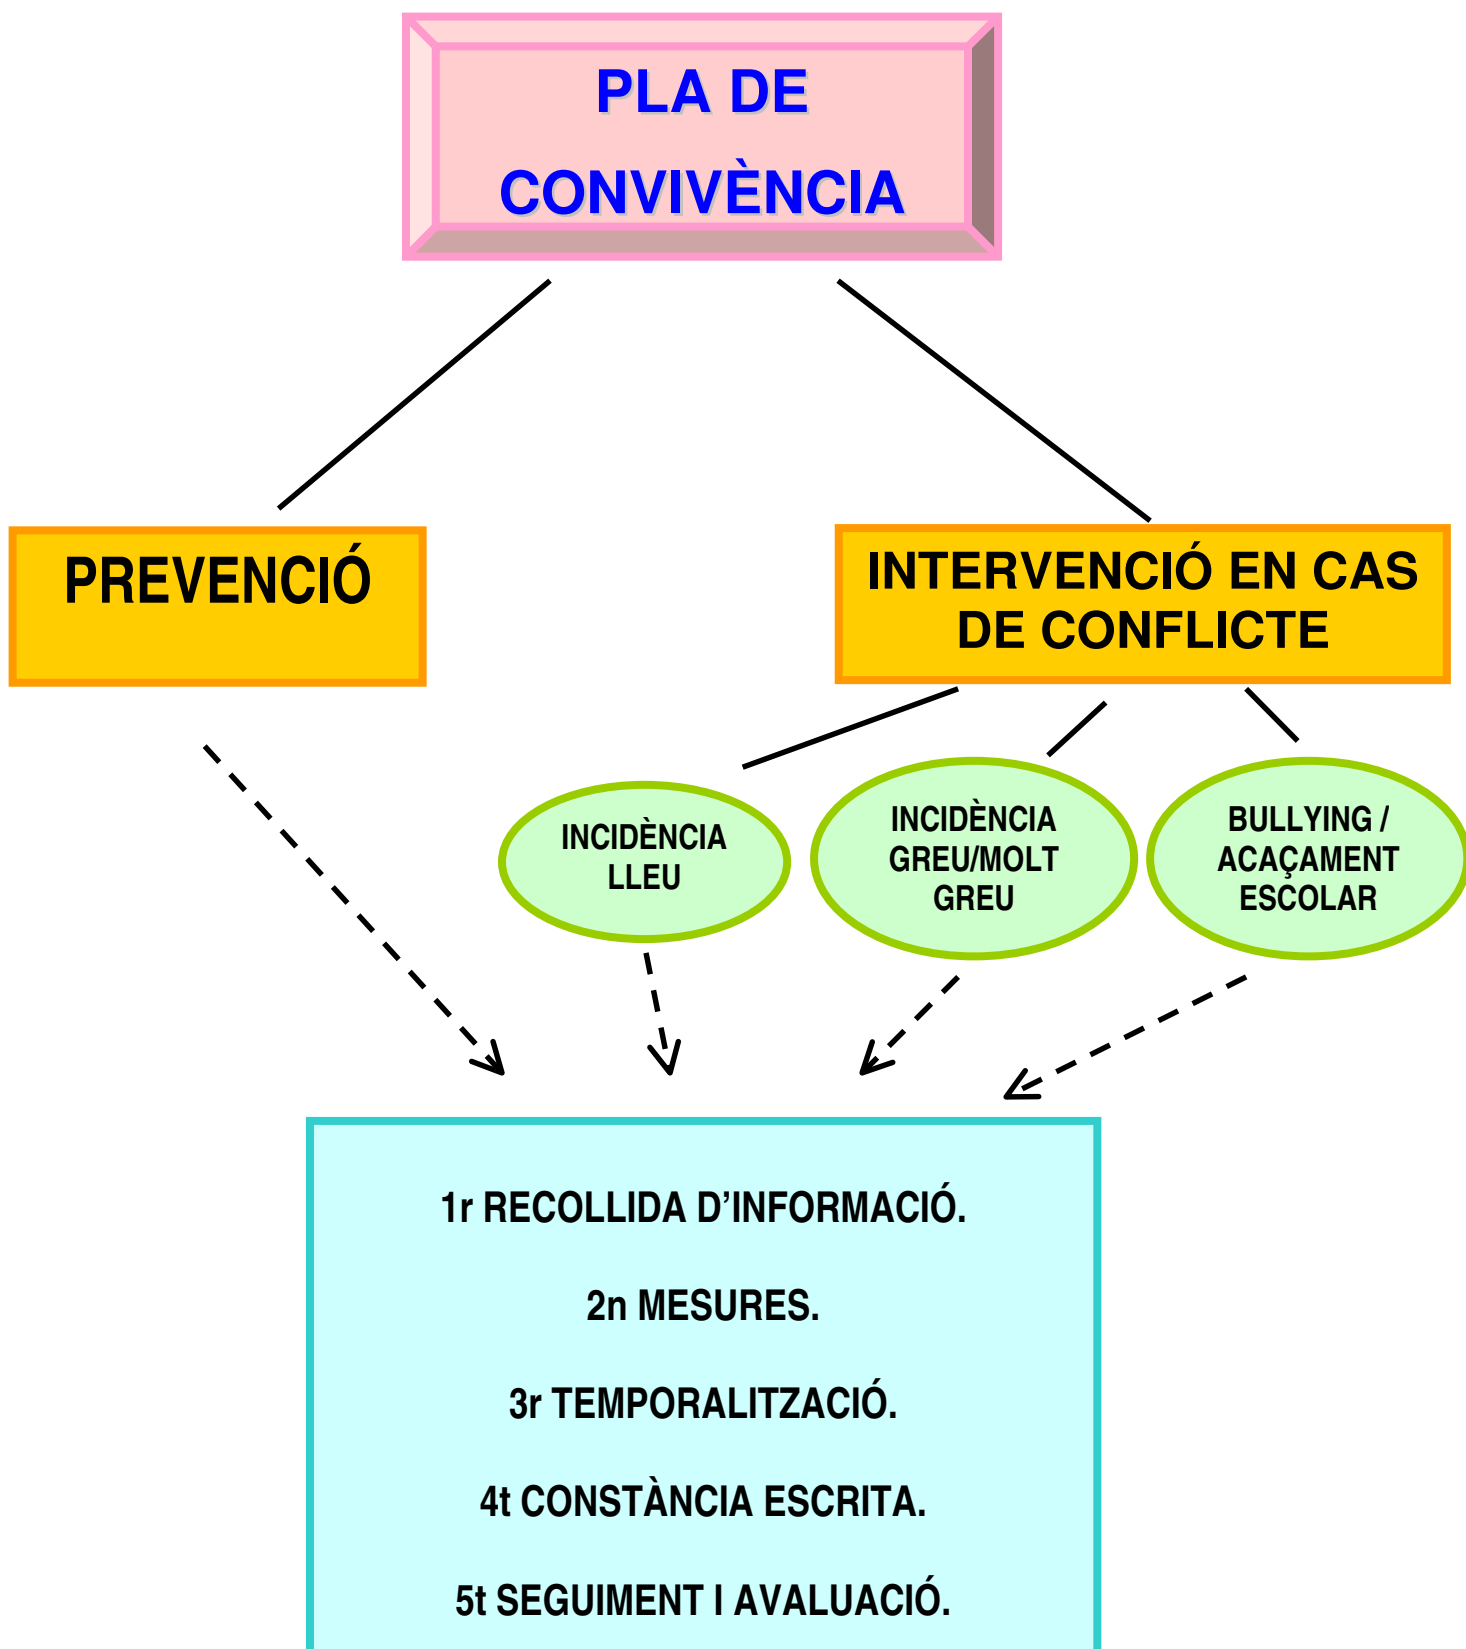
PLA DE CONVIVÈNCIA

PREVENCIÓ

INTERVENCIÓ EN CAS DE CONFLICTE

INCIDÈNCIA LLEU

INCIDÈNCIA GREU/MOLT GREU

BULLYING / ACAÇAMENT ESCOLAR

1r RECOLLIDA D'INFORMACIÓ.

2n MESURES.

3r TEMPORALITZACIÓ.

4t CONSTÀNCIA ESCRITA.

5t SEGUIMENT I AVALUACIÓ.